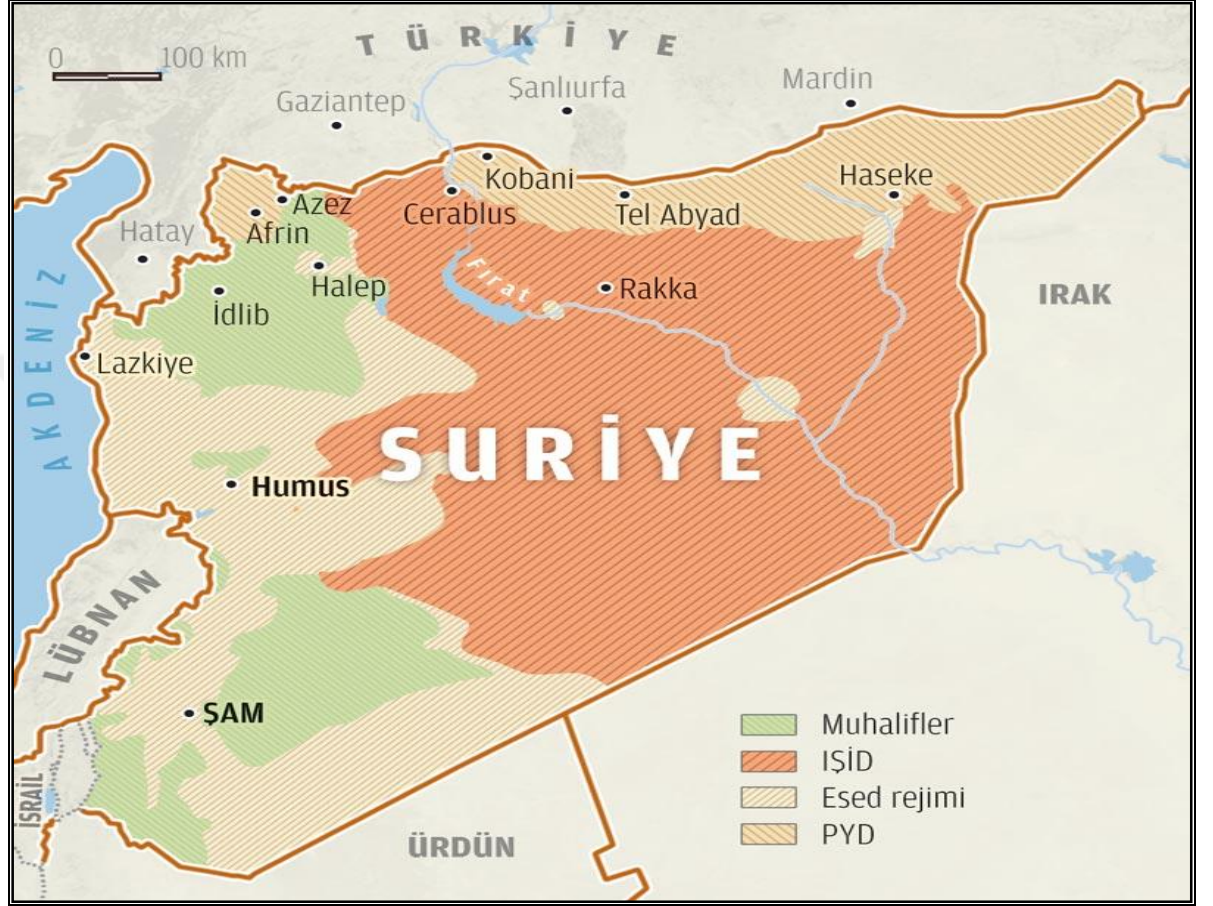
0 100 km

TÜRKİYE

Gaziantep
Şanlıurfa
Mardin
Kobani
Haseke
Azez
Cerablus
Tel Abyad
Hatay
Afrin
Halep
Fırat
Rakka
İdlib
IRAK
AKDENİZ
Lazkiye
SURİYE
Humus
LÜBNAN
ŞAM
İSRAİL
ÜRDÜN

Muhalifler
IŞİD
Esed rejimi
PYD